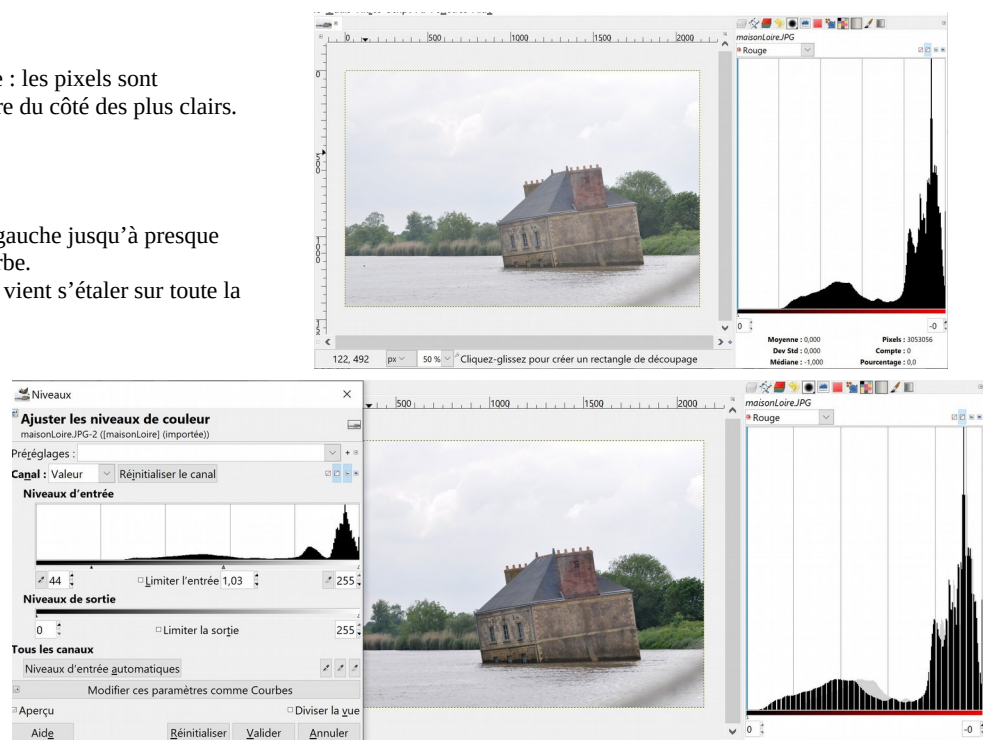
e : les pixels sont
re du côté des plus clairs.

gauche jusqu'à presque
rbe.
 vient s'étaler sur toute la

0 500 1000 1500 2000

maisonLoire.JPG
Rouge

0
-0

Moyenne : 0,000
Dev Std : 0,000
Médiane : -1,000
Pixels : 3053056
Compte : 0
Pourcentage : 0,0

122, 492 px 50 % Cliquez-glissez pour créer un rectangle de découpage

Niveaux

Ajuster les niveaux de couleur
maisonLoire.JPG-2 ([maisonLoire] (importée))

Préréglages :
Canal : Valeur Réinitialiser le canal
Niveaux d'entrée
44 Limiter l'entrée 1,03 255
Niveaux de sortie
0 Limiter la sortie 255
Tous les canaux
Niveaux d'entrée automatiques
Modifier ces paramètres comme Courbes
Aperçu Diviser la vue
Aide Réinitialiser Valider Annuler

500 1000 1500 2000

maisonLoire.JPG
Rouge

0
-0